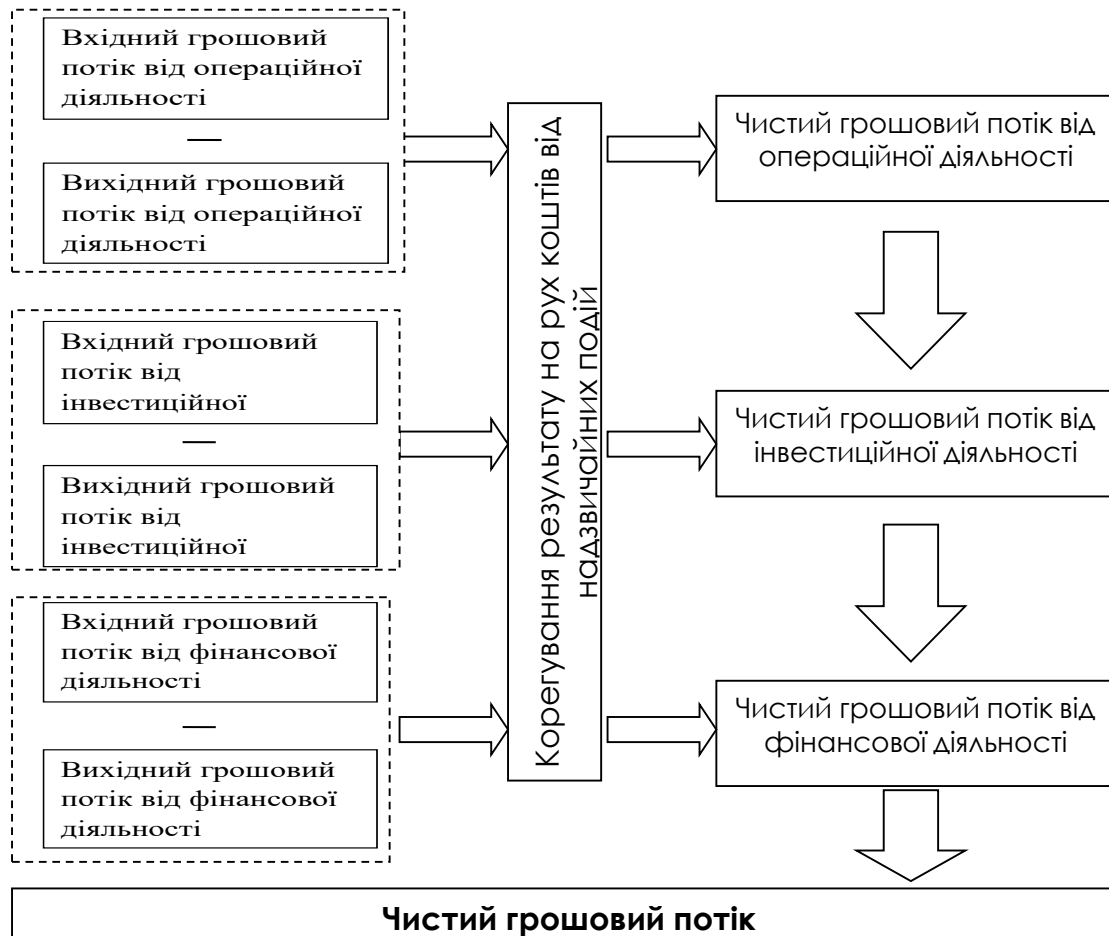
Вхідний грошовий потік від операційної діяльності

—

Вихідний грошовий потік від операційної діяльності

Вхідний грошовий потік від інвестиційної

—

Вихідний грошовий потік від інвестиційної

Вхідний грошовий потік від фінансової діяльності

—

Вихідний грошовий потік від фінансової діяльності

Корегування результату на рух коштів від надзвичайних подій

Чистий грошовий потік від операційної діяльності

Чистий грошовий потік від інвестиційної діяльності

Чистий грошовий потік від фінансової діяльності

**Чистий грошовий потік**